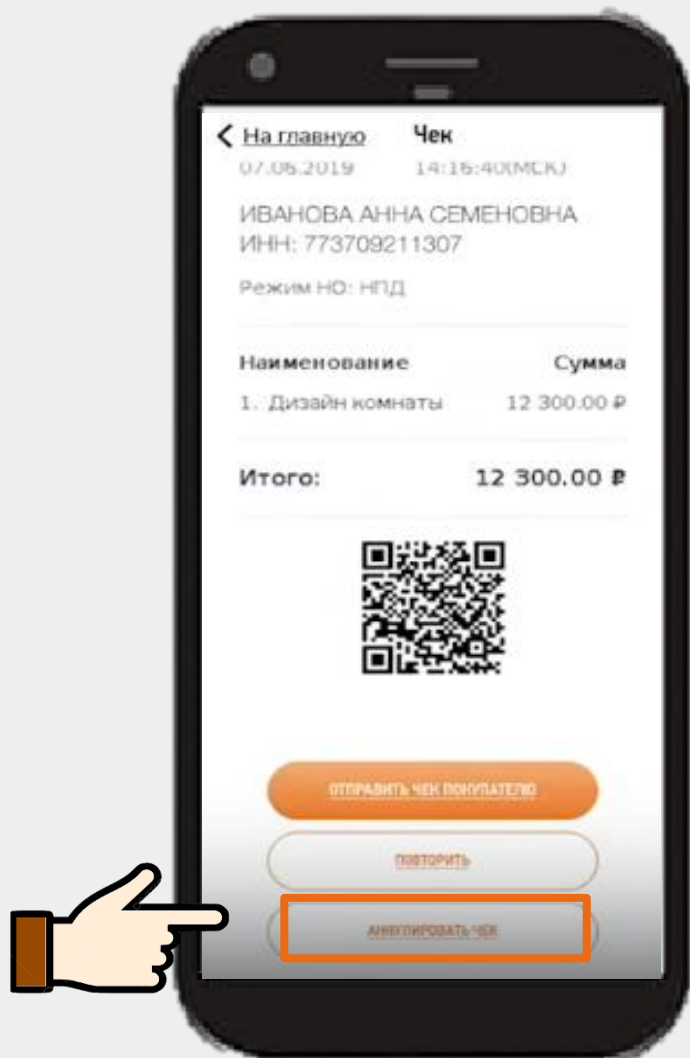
На главную Чек

07.06.2019 14:16:40(МСК)

ИВАНОВА АННА СЕМЕНОВНА
ИНН: 773709211307

Режим НО: НПД

Наименование Сумма

1. Дизайн комнаты 12 300.00 ₽

Итого: 12 300.00 ₽

ОТПРАВИТЬ ЧЕК ПОКУПАТЕЛЮ

ПОВТОРИТЬ

АННУЛИРОВАТЬ ЧЕК